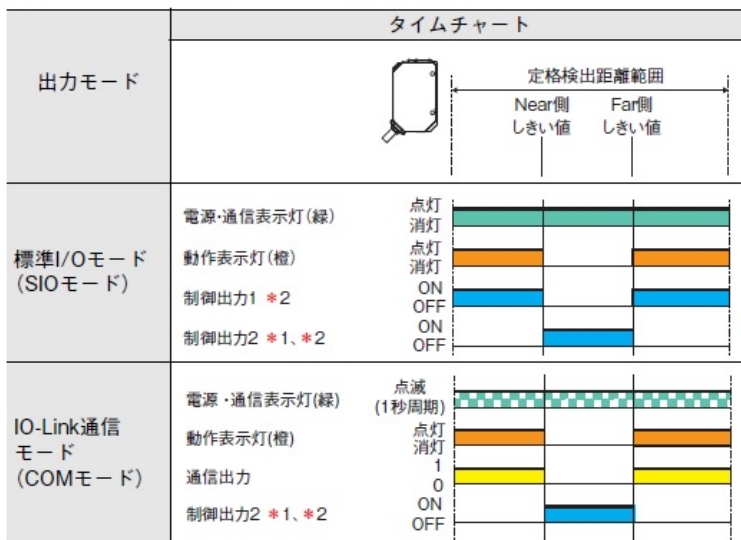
| 出力モード | タイムチャート |
|---|---|
| 出力モード | 定格検出距離範囲 Near側 しきい値 Far側 しきい値 |
| 標準I/Oモード (SIOモード) | 電源・通信表示灯(緑) 点灯 消灯<br>動作表示灯(橙) 点灯 消灯<br>制御出力1 ＊2 ON OFF<br>制御出力2 ＊1、＊2 ON OFF |
| IO-Link通信モード (COMモード) | 電源・通信表示灯(緑) 点滅 (1秒周期)<br>動作表示灯(橙) 点灯 消灯<br>通信出力 1 0<br>制御出力2 ＊1、＊2 ON OFF |